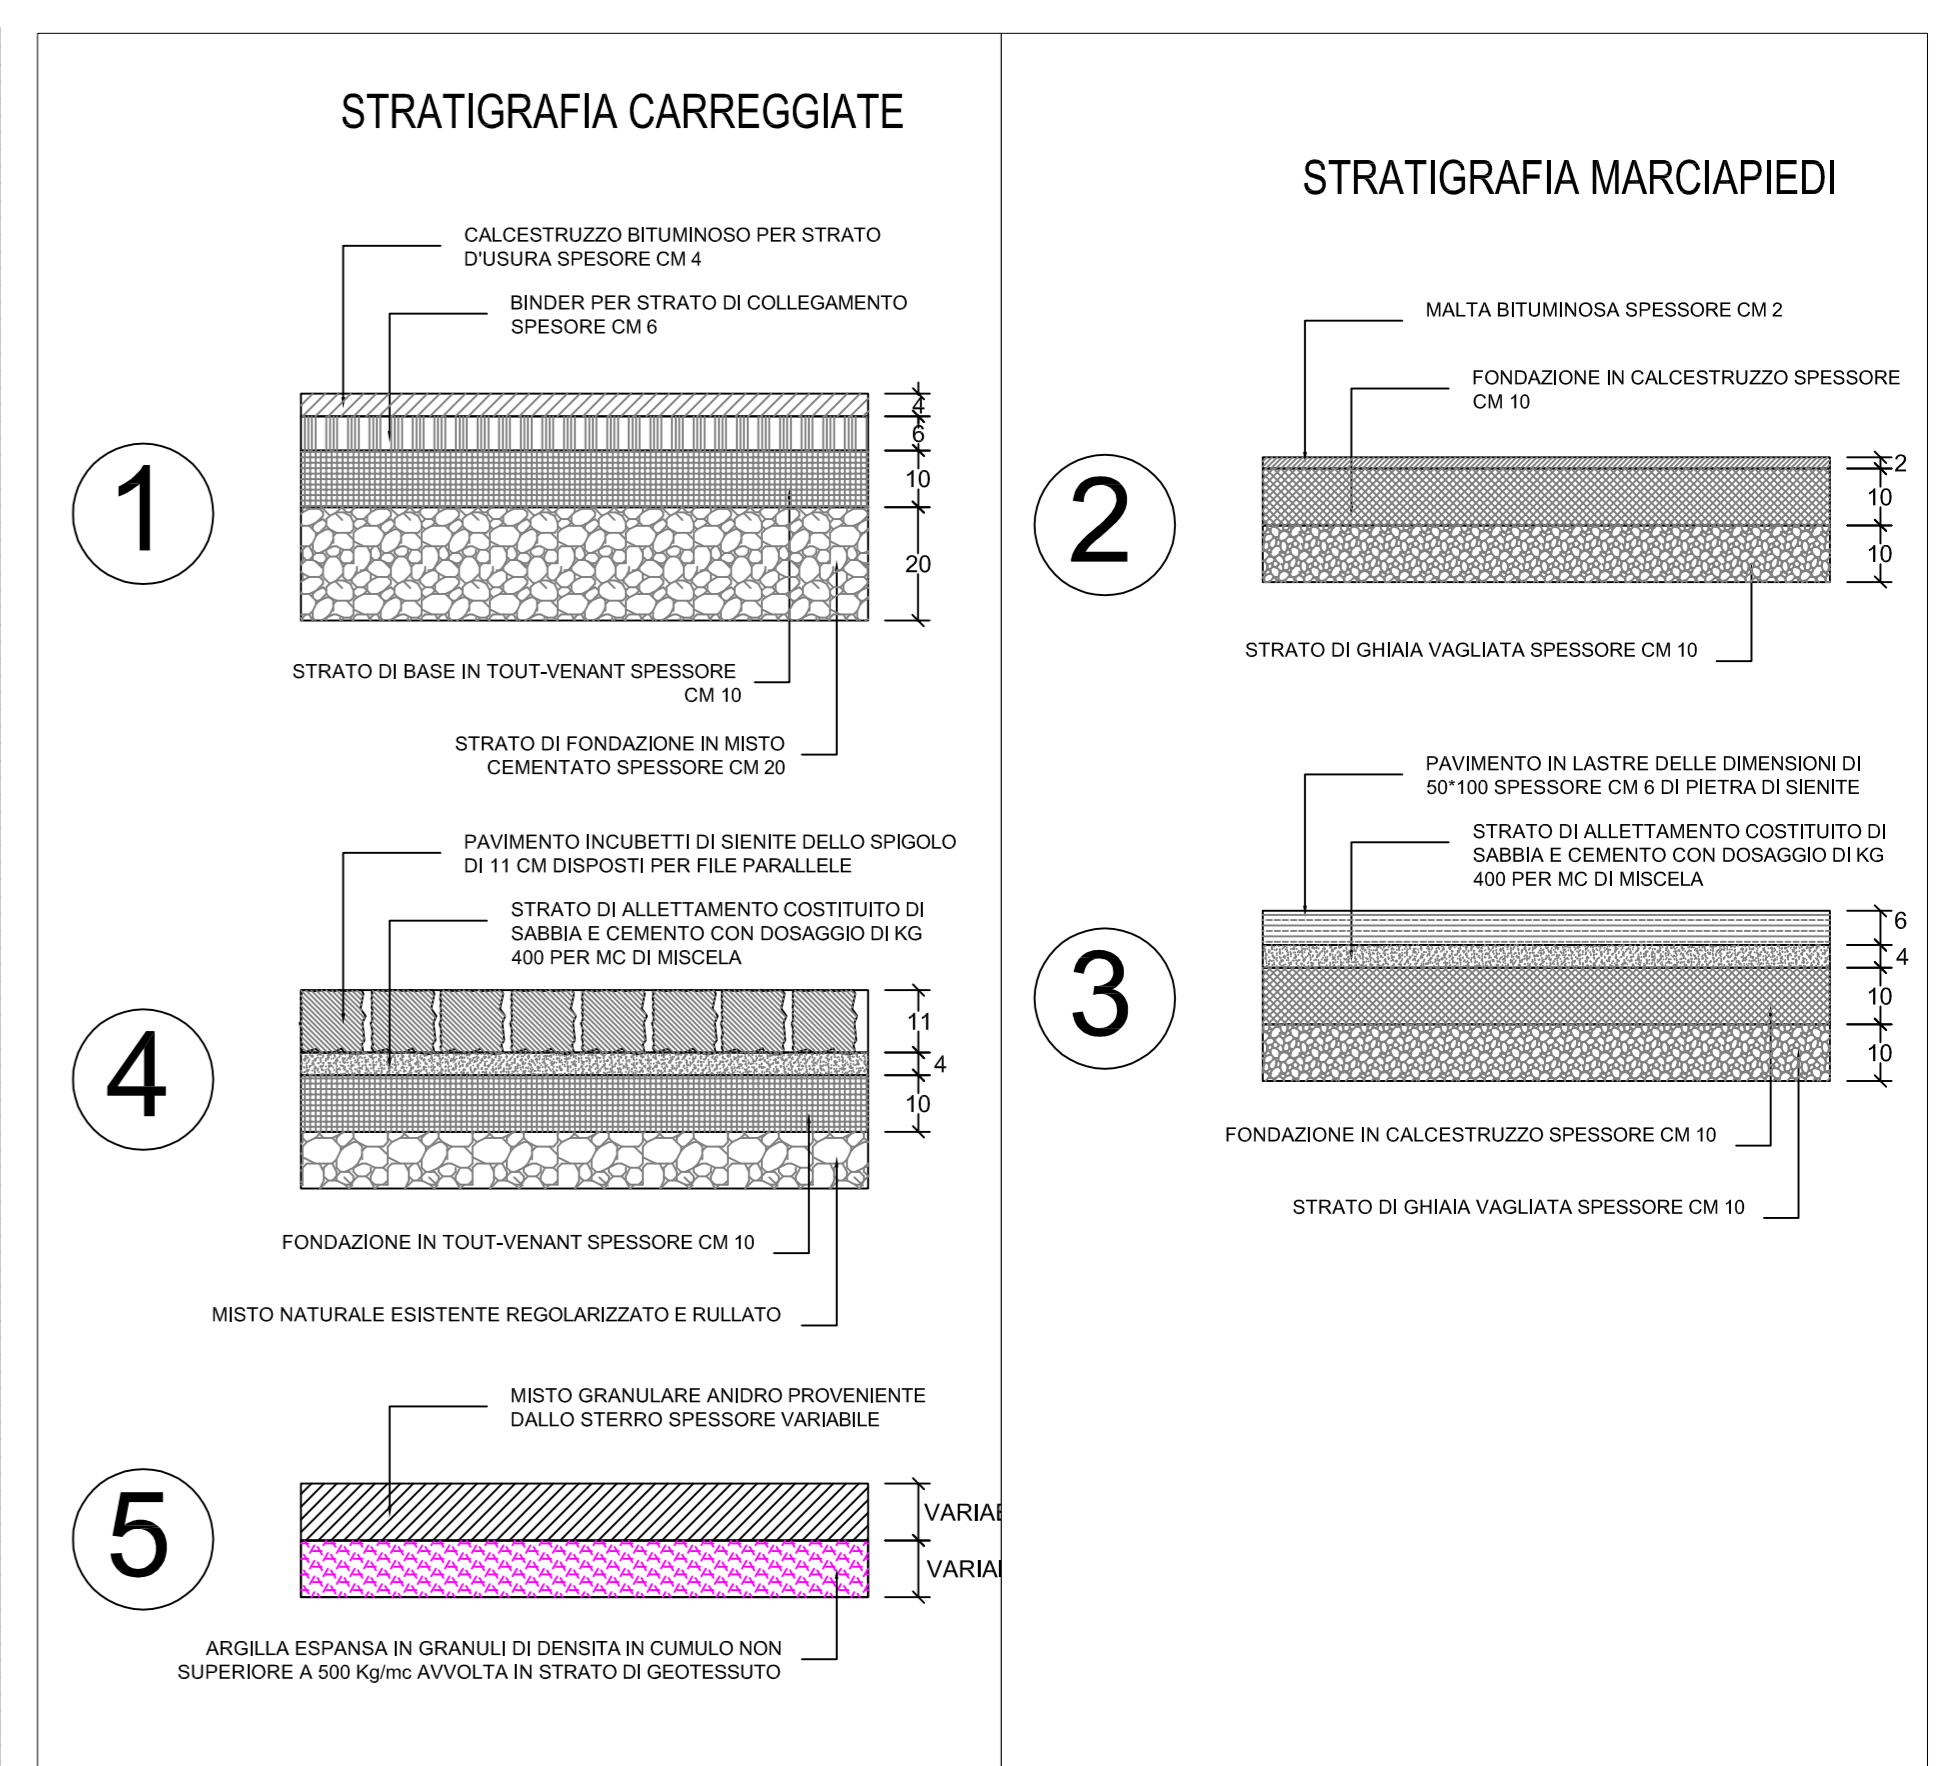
STRATIGRAFIA CARREGGIATE

CALCESTRUZZO BITUMINOSO PER STRATO D'USURA SPESSORE CM 4

BINDER PER STRATO DI COLLEGAMENTO SPESSORE CM 6

1

4
6
10
20

STRATO DI BASE IN TOUT-VENANT SPESSORE CM 10

STRATO DI FONDAZIONE IN MISTO CEMENTATO SPESSORE CM 20

PAVIMENTO INCUBETTI DI SIENITE DELLO SPIGOLO DI 11 CM DISPOSTI PER FILE PARALLELE

STRATO DI ALLETTAMENTO COSTITUITO DI SABBIA E CEMENTO CON DOSAGGIO DI KG 400 PER MC DI MISCELA

4

11
4
10

FONDAZIONE IN TOUT-VENANT SPESSORE CM 10

MISTO NATURALE ESISTENTE REGOLARIZZATO E RULLATO

MISTO GRANULARE ANIDRO PROVENIENTE DALLO STERRO SPESSORE VARIABILE

5

VARIAB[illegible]
VARIA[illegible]

ARGILLA ESPANSA IN GRANULI DI DENSITA IN CUMULO NON SUPERIORE A 500 Kg/mc AVVOLTA IN STRATO DI GEOTESSUTO

STRATIGRAFIA MARCIAPIEDI

MALTA BITUMINOSA SPESSORE CM 2

FONDAZIONE IN CALCESTRUZZO SPESSORE CM 10

2

2
10
10

STRATO DI GHIAIA VAGLIATA SPESSORE CM 10

PAVIMENTO IN LASTRE DELLE DIMENSIONI DI 50*100 SPESSORE CM 6 DI PIETRA DI SIENITE

STRATO DI ALLETTAMENTO COSTITUITO DI SABBIA E CEMENTO CON DOSAGGIO DI KG 400 PER MC DI MISCELA

3

6
4
10
10

FONDAZIONE IN CALCESTRUZZO SPESSORE CM 10

STRATO DI GHIAIA VAGLIATA SPESSORE CM 10